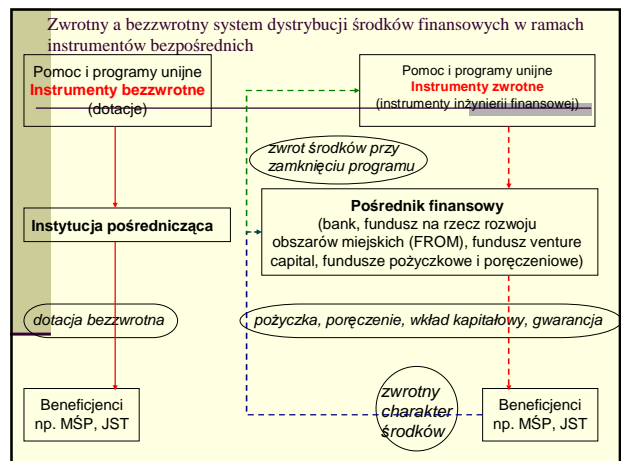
Zwrotny a bezzwrotny system dystrybucji środków finansowych w ramach instrumentów bezpośrednich

Pomoc i programy unijne
Instrumenty bezzwrotne
(dotacje)

Pomoc i programy unijne
Instrumenty zwrotne
(instrumenty inżynierii finansowej)

zwrot środków przy zamknięciu programu

Instytucja pośrednicząca

Pośrednik finansowy
(bank, fundusz na rzecz rozwoju obszarów miejskich (FROM), fundusz venture capital, fundusze pożyczkowe i poręczeniowe)

dotacja bezzwrotna

pożyczka, poręczenie, wkład kapitałowy, gwarancja

Beneficjenci np. MŚP, JST

zwrotny charakter środków

Beneficjenci np. MŚP, JST